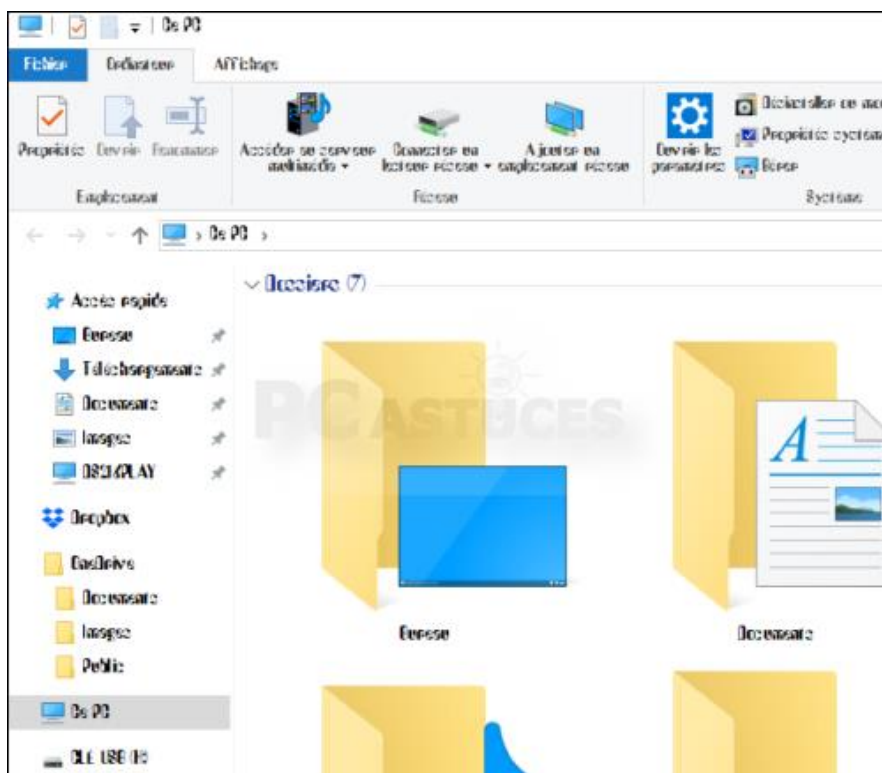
Ce PC

Fichier
Ordinateur
Affichage

Propriétés
Ouvrir
Renommer
Emplacement

Accéder au serveur multimédia
Connecter un lecteur réseau
Ajouter un emplacement réseau
Réseau

Ouvrir les paramètres
Désinstaller ou modifier
Propriétés système
Gérer
Système

Ce PC

Dossiers (7)

Accès rapide
Bureau
Téléchargements
Documents
Images
DISPLAY
Dropbox
OneDrive
Documents
Images
Public
Ce PC
CLE USB (I:)

PC ASTUCES

Bureau
Documents